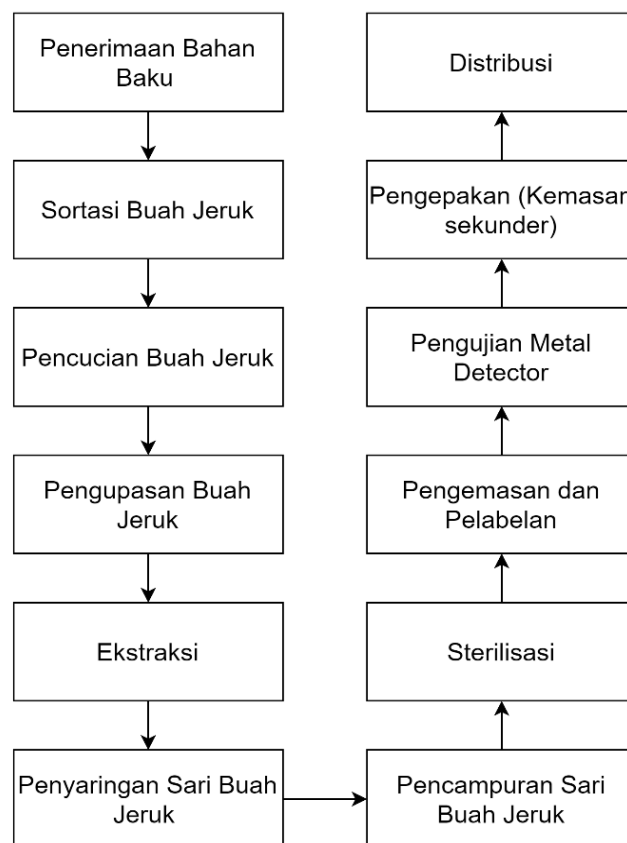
Penerimaan Bahan Baku

Sortasi Buah Jeruk

Pencucian Buah Jeruk

Pengupasan Buah Jeruk

Ekstraksi

Penyaringan Sari Buah Jeruk

Pencampuran Sari Buah Jeruk

Sterilisasi

Pengemasan dan Pelabelan

Pengujian Metal Detector

Pengepakan (Kemasan sekunder)

Distribusi